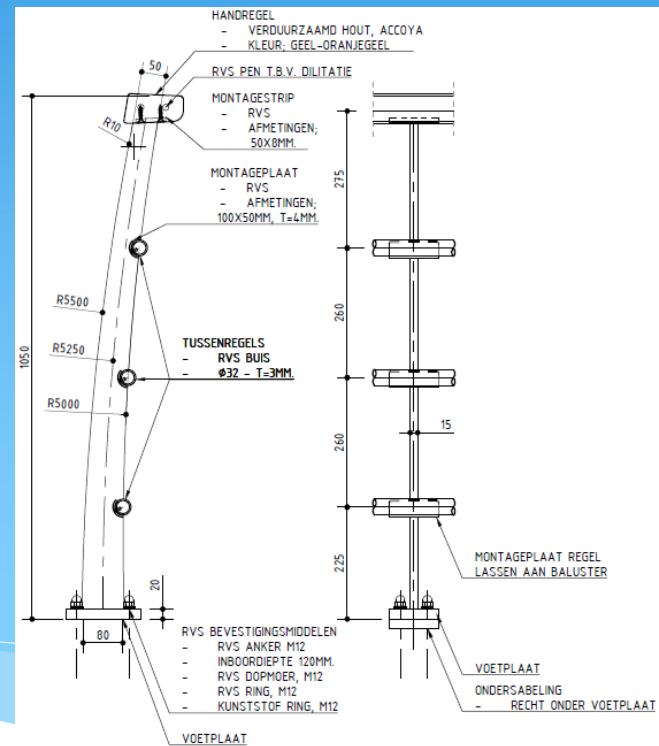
HANDREGEL
- VERDUURZAAMD HOUT, ACCOYA
- KLEUR; GEEL-ORANJEGEEL

50

RVS PEN T.B.V. DILITATIE

R10

MONTAGESTRIP
- RVS
- AFMETINGEN;
50X8MM.

MONTAGEPLAAT
- RVS
- AFMETINGEN;
100X50MM, T=4MM.

R5500

R5250

1050

TUSSENREGELS
- RVS BUIS
- Ø32 - T=3MM.

R5000

20

80

RVS BEVESTIGINGSMIDDELEN
- RVS ANKER M12
- INBOORDIEPTE 120MM.
- RVS DOPMOER, M12
- RVS RING, M12
- KUNSTSTOF RING, M12

VOETPLAAT

275

260

260

15

225

MONTAGEPLAAT REGEL
LASSEN AAN BALUSTER

VOETPLAAT

ONDERSABELING
- RECHT ONDER VOETPLAAT